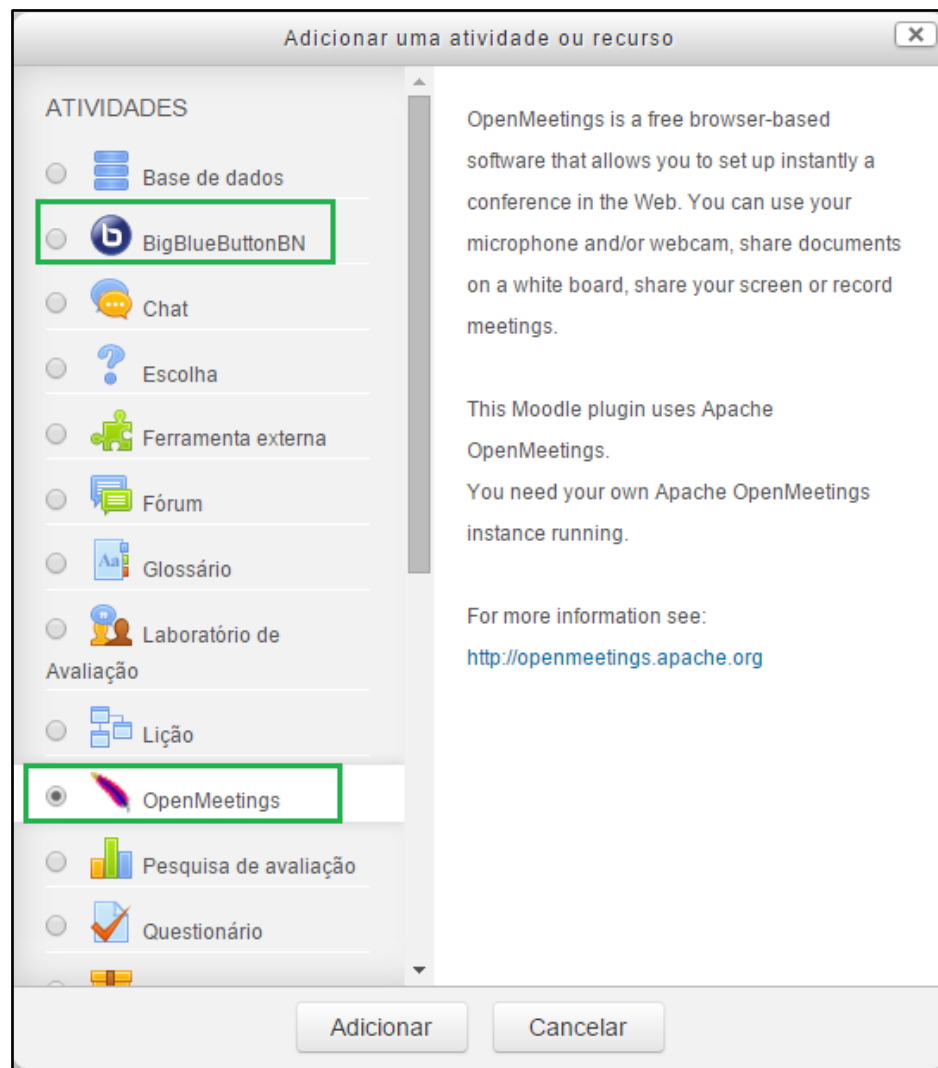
Adicionar uma atividade ou recurso

ATIVIDADES

Base de dados

BigBlueButtonBN

Chat

Escolha

Ferramenta externa

Fórum

Glossário

Laboratório de Avaliação

Lição

OpenMeetings

Pesquisa de avaliação

Questionário

OpenMeetings is a free browser-based software that allows you to set up instantly a conference in the Web. You can use your microphone and/or webcam, share documents on a white board, share your screen or record meetings.

This Moodle plugin uses Apache OpenMeetings.
You need your own Apache OpenMeetings instance running.

For more information see:
http://openmeetings.apache.org

Adicionar

Cancelar